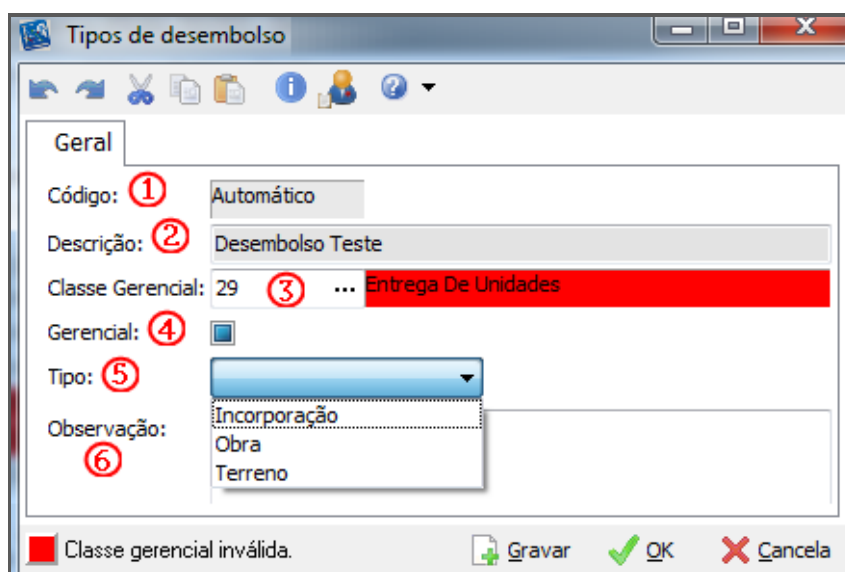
Tipos de desembolso

Geral

Código: ① Automático

Descrição: ② Desembolso Teste

Classe Gerencial: 29 ③ ... Entrega De Unidades

Gerencial: ④

Tipo: ⑤

Incorporação
Obra
Terreno

Observação:
⑥

Classe gerencial inválida.

Gravar OK Cancela